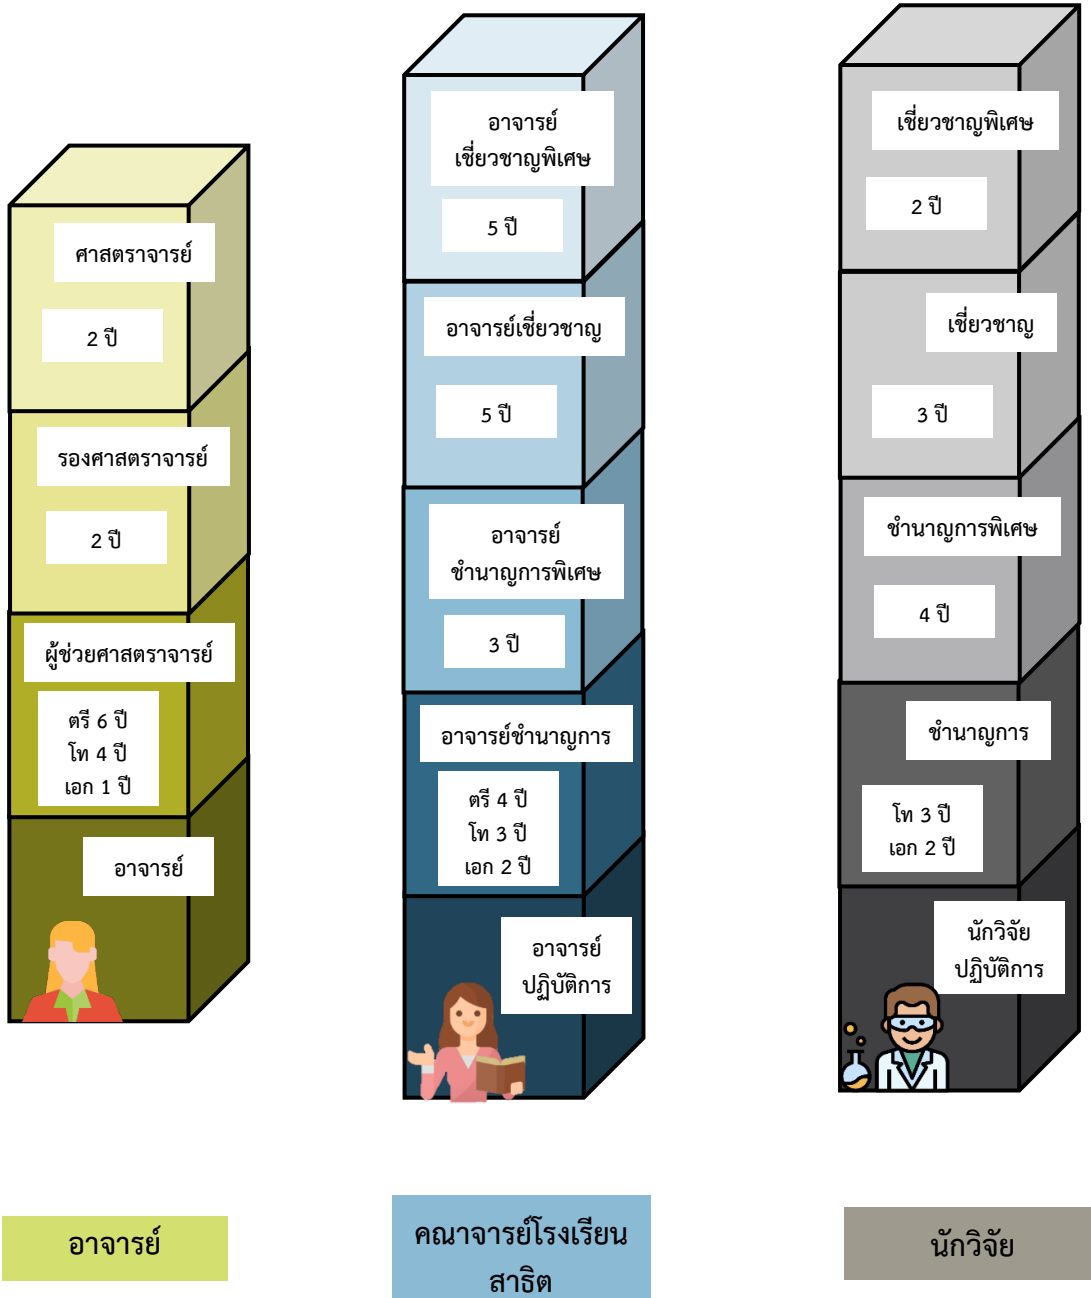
ศาสตราจารย์

2 ปี

รองศาสตราจารย์

2 ปี

ผู้ช่วยศาสตราจารย์

ตรี 6 ปี
โท 4 ปี
เอก 1 ปี

อาจารย์

อาจารย์เชี่ยวชาญพิเศษ

5 ปี

อาจารย์เชี่ยวชาญ

5 ปี

อาจารย์ชำนาญการพิเศษ

3 ปี

อาจารย์ชำนาญการ

ตรี 4 ปี
โท 3 ปี
เอก 2 ปี

อาจารย์ปฏิบัติการ

เชี่ยวชาญพิเศษ

2 ปี

เชี่ยวชาญ

3 ปี

ชำนาญการพิเศษ

4 ปี

ชำนาญการ

โท 3 ปี
เอก 2 ปี

นักวิจัยปฏิบัติการ

อาจารย์

คณาจารย์โรงเรียนสาธิต

นักวิจัย